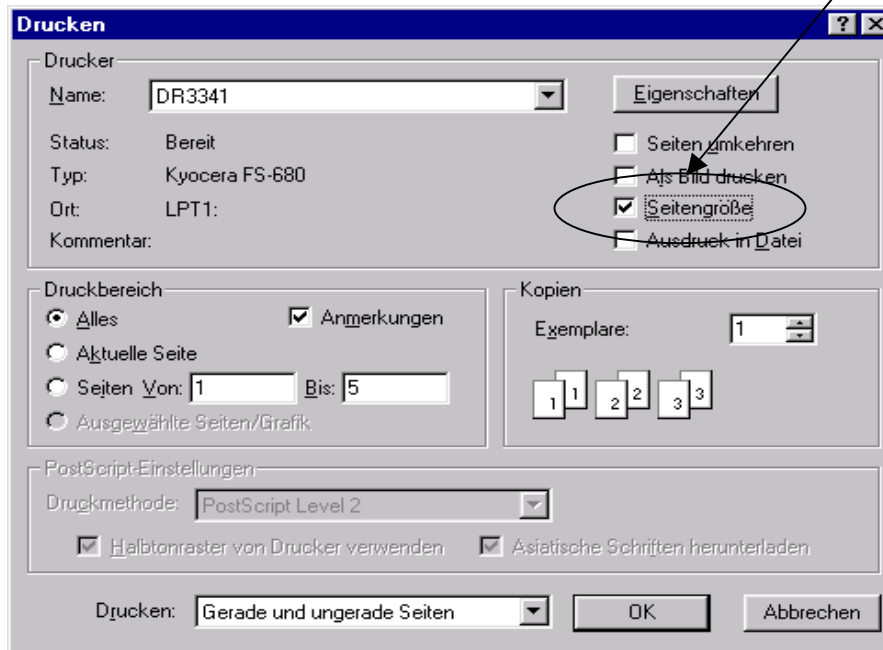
Drucken

?

Drucker

Name: DR3341

Eigenschaften

Status: Bereit

Typ: Kyocera FS-680

Ort: LPT1:

Kommentar:

Seiten umkehren

Als Bild drucken

Seitengröße

Ausdruck in Datei

Druckbereich

Alles

Anmerkungen

Aktuelle Seite

Seiten Von: 1 Bis: 5

Ausgewählte Seiten/Grafik

Kopien

Exemplare: 1

1 1 2 2 3 3

PostScript-Einstellungen

Druckmethode: PostScript Level 2

Halbtonraster von Drucker verwenden

Asiatische Schriften herunterladen

Drucken: Gerade und ungerade Seiten

OK

Abbrechen